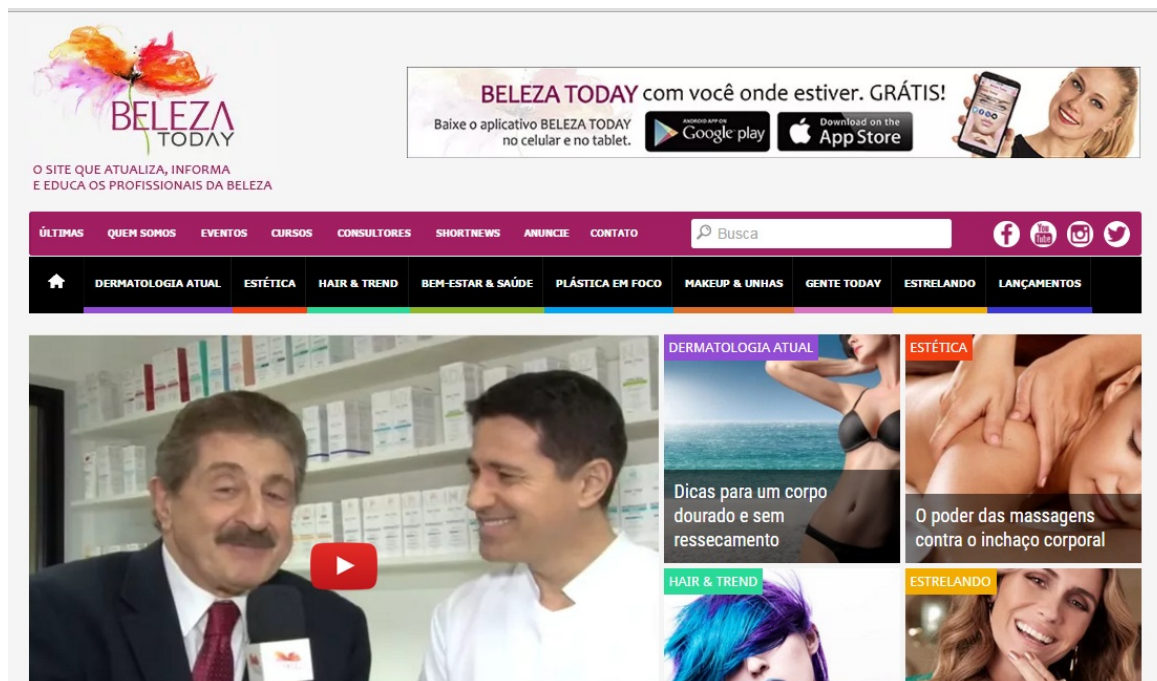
BELEZA TODAY

O SITE QUE ATUALIZA, INFORMA E EDUCA OS PROFISSIONAIS DA BELEZA

BELEZA TODAY com você onde estiver. GRÁTIS!
Baixe o aplicativo BELEZA TODAY no celular e no tablet.
ANDROID APP ON Google play
Download on the App Store

ÚLTIMAS QUEM SOMOS EVENTOS CURSOS CONSULTORES SHORTNEWS ANUNCIE CONTATO

Busca

DERMATOLOGIA ATUAL ESTÉTICA HAIR & TREND BEM-ESTAR & SAÚDE PLÁSTICA EM FOCO MAKEUP & UNHAS GENTE TODAY ESTRELANDO LANÇAMENTOS

DERMATOLOGIA ATUAL
Dicas para um corpo dourado e sem ressecamento

ESTÉTICA
O poder das massagens contra o inchaço corporal

HAIR & TREND

ESTRELANDO